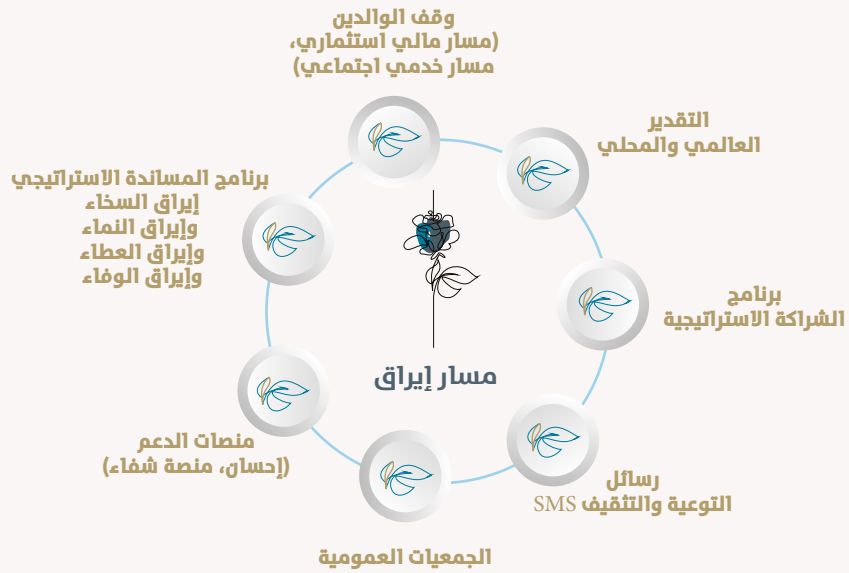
وقف الوالدين
(مسار مالي استثماري،
مسار خدمي اجتماعي)

التقدير
العالمي والمحلي

برنامج المساندة الاستراتيجي
إيراق السخاء
وإيراق النماء
وإيراق العطاء
وإيراق الوفاء

برنامج
الشراكة الاستراتيجية

مسار إيراق

منصات الدعم
(إحسان، منصة شفاء)

رسائل
التوعية والتثقيف SMS

الجمعيات العمومية